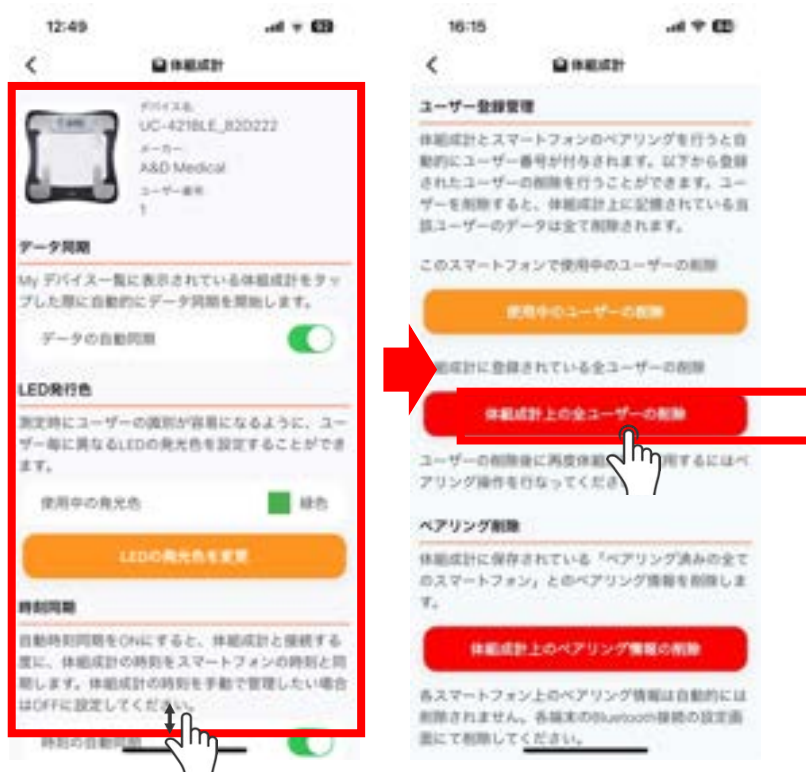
12:49

体組成計

デバイス名
UC-421BLE_82D222
メーカー
A&D Medical
ユーザー番号
1

データ同期

My デバイス一覧に表示されている体組成計をタップした際に自動的にデータ同期を開始します。

データの自動同期

LED発行色

測定時にユーザーの識別が容易になるように、ユーザー毎に異なるLEDの発光色を設定することができます。

使用中の発光色　緑色

LEDの発光色を変更

時刻同期

自動時刻同期をONにすると、体組成計と接続する度に、体組成計の時刻をスマートフォンの時刻と同期します。体組成計の時刻を手動で管理したい場合はOFFに設定してください。

時刻の自動同期

16:15

体組成計

ユーザー登録管理

体組成計とスマートフォンのペアリングを行うと自動的にユーザー番号が付与されます。以下から登録されたユーザーの削除を行うことができます。ユーザーを削除すると、体組成計上に記憶されている当該ユーザーのデータは全て削除されます。

このスマートフォンで使用中のユーザーの削除

使用中のユーザーの削除

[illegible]成計に登録されている全ユーザーの削除

体組成計上の全ユーザーの削除

ユーザーの削除後に再度体組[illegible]用するにはペアリング操作を行なってくださ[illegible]

ペアリング削除

体組成計に保存されている「ペアリング済みの全てのスマートフォン」とのペアリング情報を削除します。

体組成計上のペアリング情報の削除

各スマートフォン上のペアリング情報は自動的には削除されません。各端末のBluetooth接続の設定画面にて削除してください。